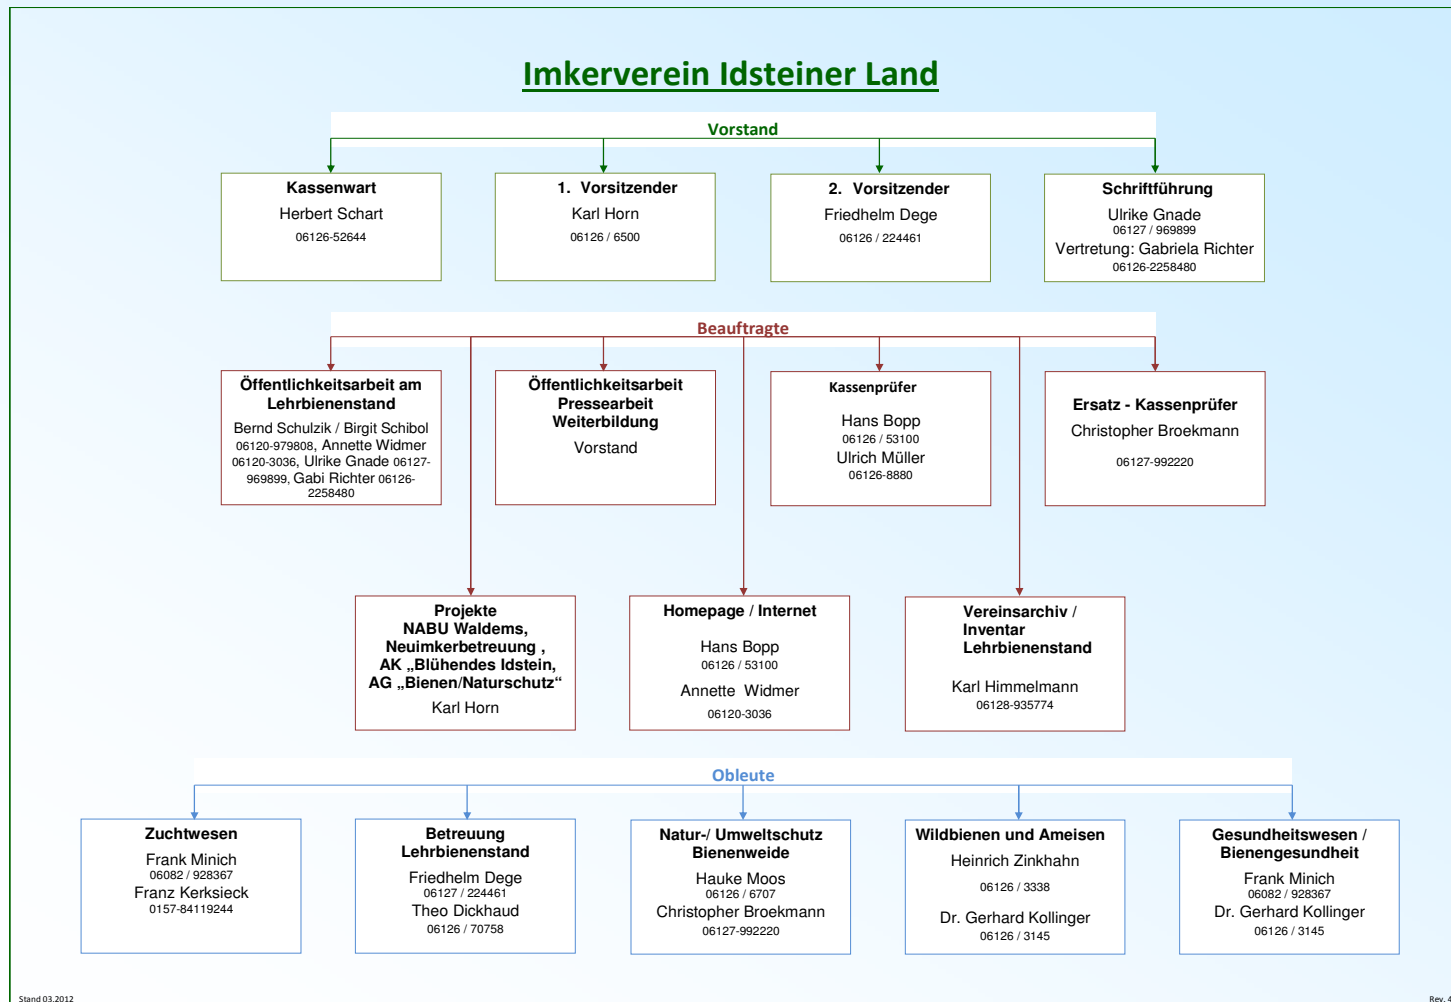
Imkerverein Idsteiner Land

Vorstand

Kassenwart
Herbert Schart
06126-52644

1. Vorsitzender
Karl Horn
06126 / 6500

2. Vorsitzender
Friedhelm Dege
06126 / 224461

Schriftführung
Ulrike Gnade
06127 / 969899
Vertretung: Gabriela Richter
06126-2258480

Beauftragte

Öffentlichkeitsarbeit am Lehrbienenstand
Bernd Schulzik / Birgit Schibol 06120-979808, Annette Widmer 06120-3036, Ulrike Gnade 06127-969899, Gabi Richter 06126-2258480

Öffentlichkeitsarbeit
Pressearbeit
Weiterbildung
Vorstand

Kassenprüfer
Hans Bopp
06126 / 53100
Ulrich Müller
06126-8880

Ersatz - Kassenprüfer
Christopher Broekmann
06127-992220

Projekte
NABU Waldems,
Neuimkerbetreuung ,
AK „Blühendes Idstein,
AG „Bienen/Naturschutz“
Karl Horn

Homepage / Internet
Hans Bopp
06126 / 53100
Annette Widmer
06120-3036

Vereinsarchiv /
Inventar
Lehrbienenstand
Karl Himmelmann
06128-935774

Obleute

Zuchtwesen
Frank Minich
06082 / 928367
Franz Kerksieck
0157-84119244

Betreuung
Lehrbienenstand
Friedhelm Dege
06127 / 224461
Theo Dickhaud
06126 / 70758

Natur-/ Umweltschutz
Bienenweide
Hauke Moos
06126 / 6707
Christopher Broekmann
06127-992220

Wildbienen und Ameisen
Heinrich Zinkhahn
06126 / 3338
Dr. Gerhard Kollinger
06126 / 3145

Gesundheitswesen /
Bienengesundheit
Frank Minich
06082 / 928367
Dr. Gerhard Kollinger
06126 / 3145

Stand 03.2012

Rev. 4